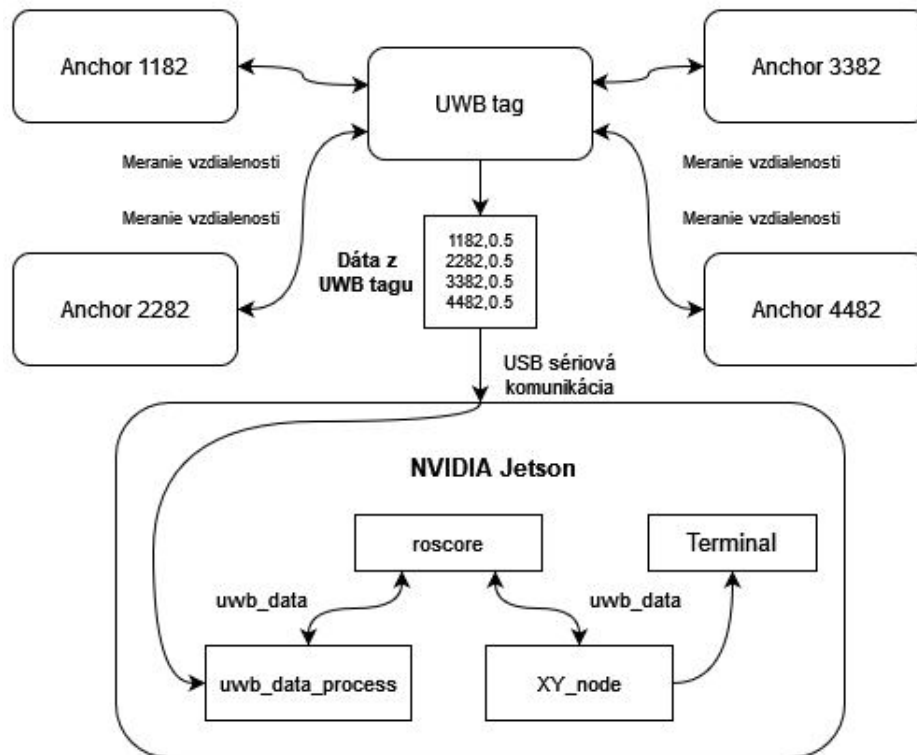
Anchor 1182

UWB tag

Anchor 3382

Meranie vzdialenosti

Meranie vzdialenosti

Meranie vzdialenosti

Meranie vzdialenosti

Dáta z UWB tagu

1182,0.5
2282,0.5
3382,0.5
4482,0.5

Anchor 2282

Anchor 4482

USB sériová komunikácia

NVIDIA Jetson

roscore

Terminal

uwb_data

uwb_data

uwb_data_process

XY_node